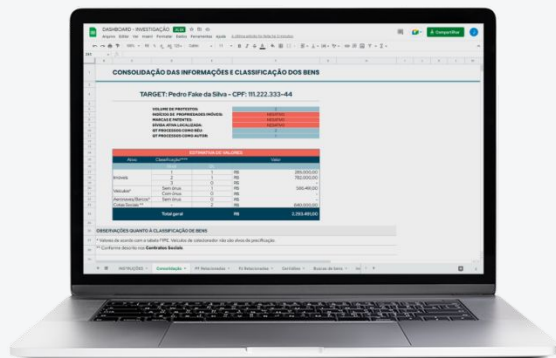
DASHBOARD - INVESTIGAÇÃO

Compartilhar

CONSOLIDAÇÃO DAS INFORMAÇÕES E CLASSIFICAÇÃO DOS BENS

TARGET: Pedro Fake da Silva - CPF: 111.222.333-44

VALOR DE PROTESTOS:
INDÍCIOS DE PROPRIEDADES IMÓVEIS:
MARCAS E PATENTES:
EMISSÃO ATIVA LOCALIZADA:
Nº PROCESSOS COMO RÉU:
Nº PROCESSOS COMO AUTOR:

ESTIMATIVA DE VALORES

| Ativo | Classificação | | Valor |
|---|---|---|---|
| Imóveis | 1 | 1 | R$ 285.000,00 |
| | 2 | 1 | R$ 782.000,00 |
| | 3 | 0 | R$ |
| Veículos | Sem ônus | 1 | R$ 335.490,00 |
| | Com ônus | 0 | R$ |
| Aeronaves/Barcos | Sem ônus | 0 | R$ |
| Cotas Sociais | | 2 | R$ 840.000,00 |
| Total geral | | | R$ 2.253.490,00 |

OBSERVAÇÕES QUANTO À CLASSIFICAÇÃO DE BENS

* Valores de acordo com a tabela FIPE. Veículos de colecionador não são alvos de precificação.
** Conforme descrito nos Contratos Sociais

INSTRUÇÕES | Consolidação | Nº Relacionados | Nº Relacionadas | Ver Índice | Buscas de bens